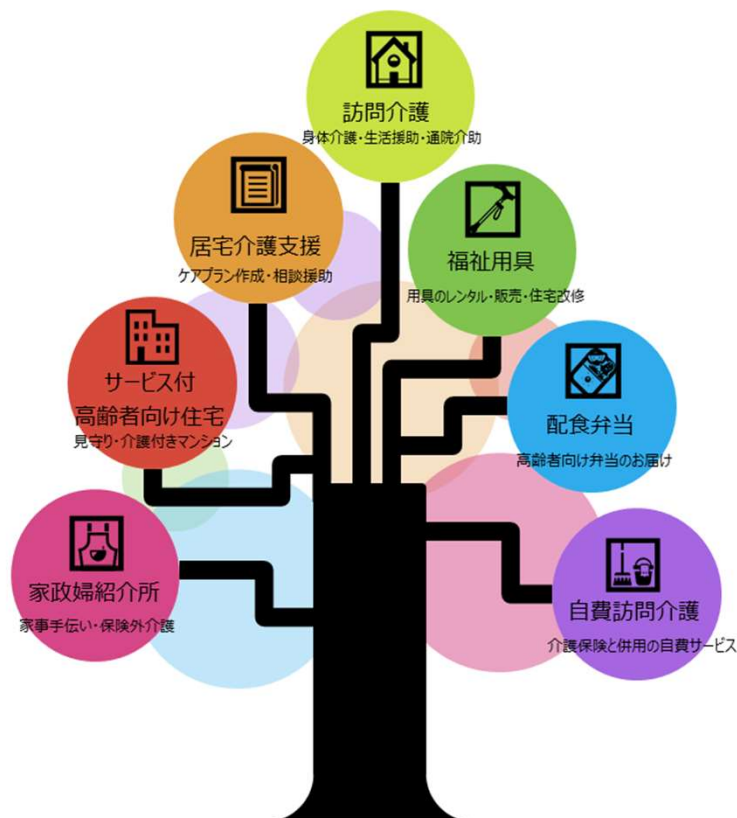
訪問介護
身体介護・生活援助・通院介助

居宅介護支援
ケアプラン作成・相談援助

福祉用具
用具のレンタル・販売・住宅改修

サービス付
高齢者向け住宅
見守り・介護付きマンション

配食弁当
高齢者向け弁当のお届け

家政婦紹介所
家事手伝い・保険外介護

自費訪問介護
介護保険と併用の自費サービス